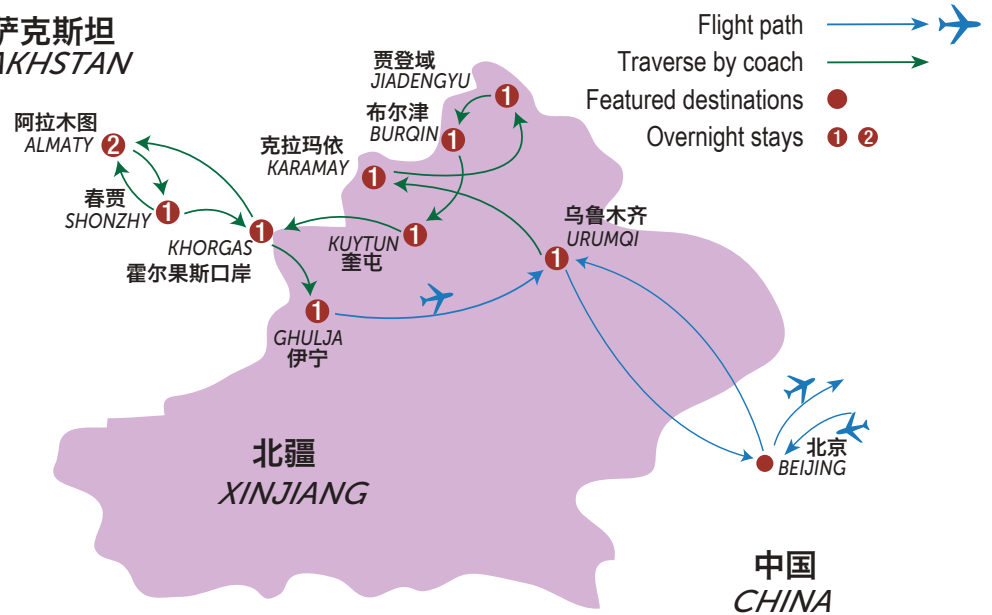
萨克斯坦
AKHSTAN

Flight path
Traverse by coach
Featured destinations
Overnight stays 1 2

贾登域
JIADENGYU
1

布尔津
BURQIN
1

阿拉木图
ALMATY
2

克拉玛依
KARAMAY
1

春贾
SHONZHY
1

KHORGAS
1
霍尔果斯口岸

KUYTUN
1
奎屯

乌鲁木齐
URUMQI
1

1
GHULJA
伊宁

北疆
XINJIANG

北京
BEIJING

中国
CHINA